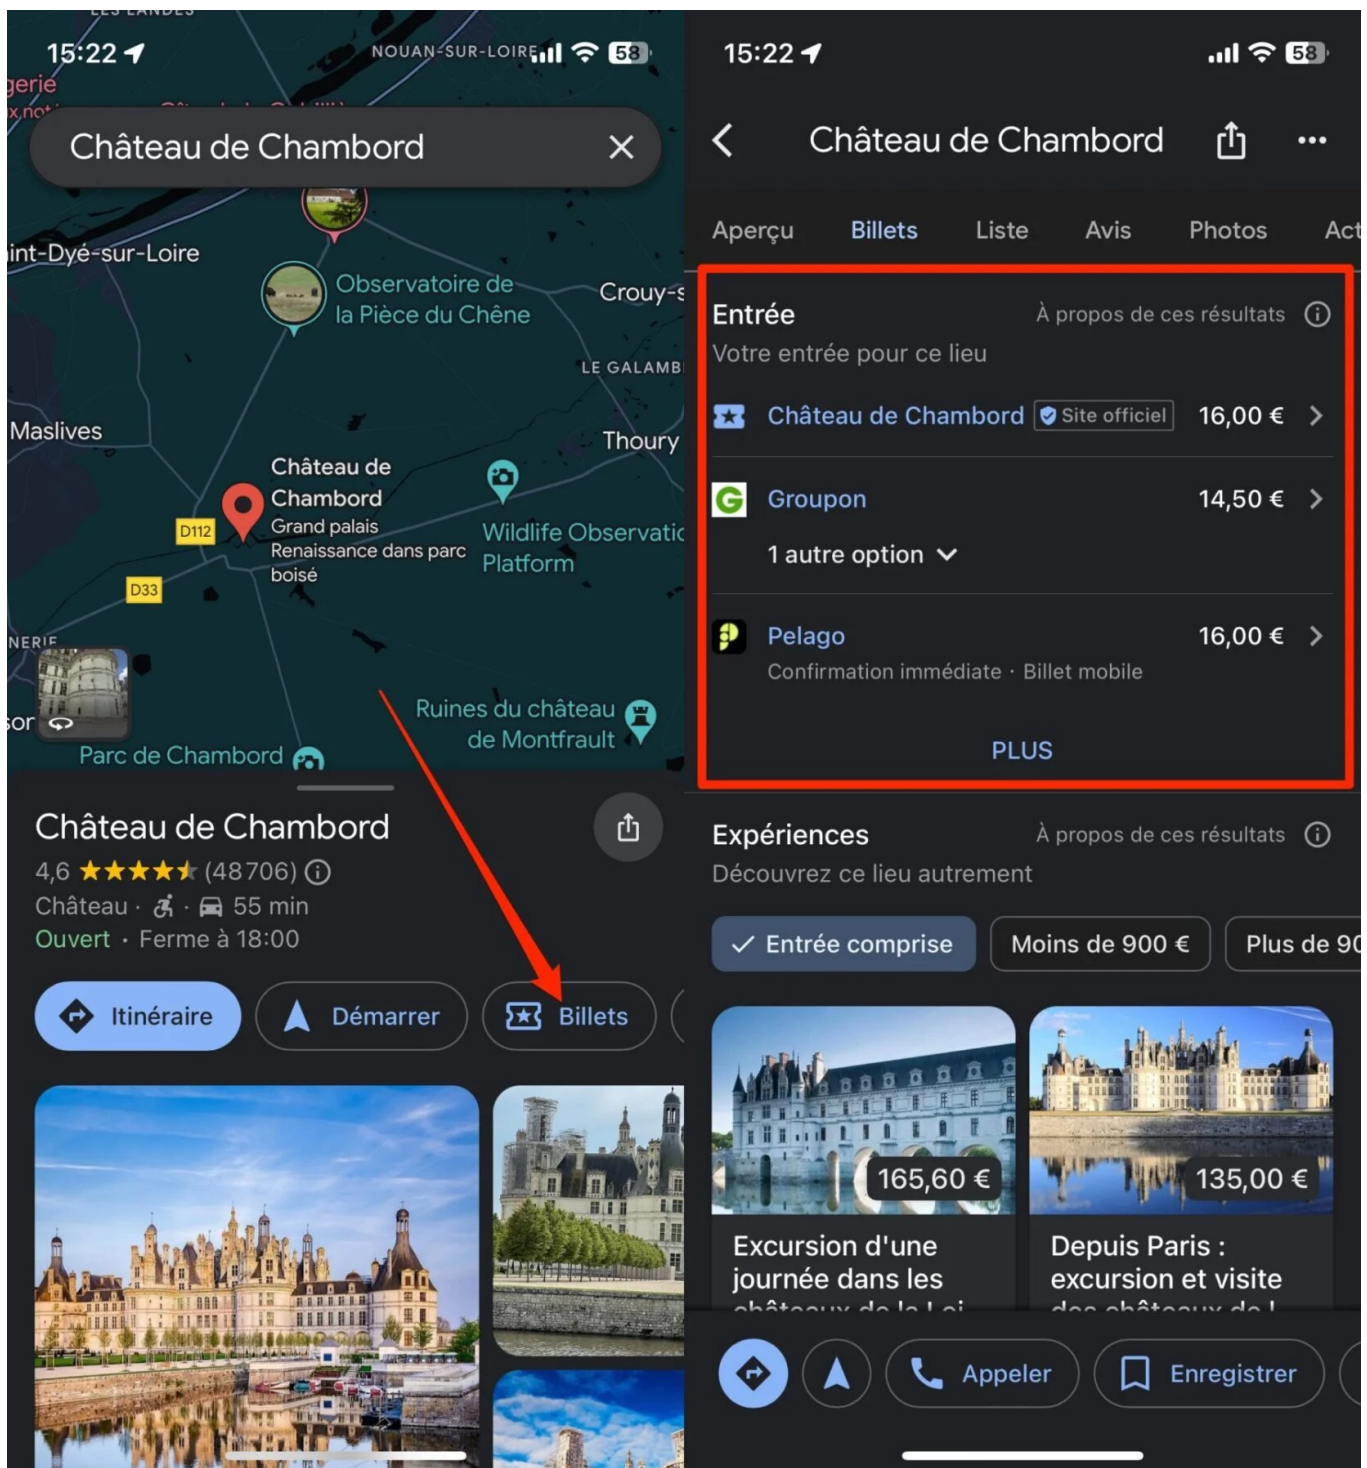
15:22

NOUAN-SUR-LOIRE

58

gerie

Château de Chambord

int-Dyé-sur-Loire

Observatoire de la Pièce du Chêne

Crouy-s

LE GALAMB

Maslives

Thoury

Château de Chambord
Grand palais Renaissance dans parc boisé

D112

D33

Wildlife Observatio Platform

NERIE

Ruines du château de Montfrault

Parc de Chambord

Château de Chambord

4,6 ★★★★★ (48 706)

Château · · 55 min

Ouvert · Ferme à 18:00

Itinéraire

Démarrer

Billets

15:22

58

Château de Chambord

Aperçu
Billets
Liste
Avis
Photos
Act

Entrée
À propos de ces résultats

Votre entrée pour ce lieu

Château de Chambord
Site officiel
16,00 €

Groupon
14,50 €

1 autre option

Pelago
16,00 €

Confirmation immédiate · Billet mobile

PLUS

Expériences
À propos de ces résultats

Découvrez ce lieu autrement

Entrée comprise
Moins de 900 €
Plus de 90

165,60 €

135,00 €

Excursion d'une journée dans les

Depuis Paris : excursion et visite

Appeler

Enregistrer